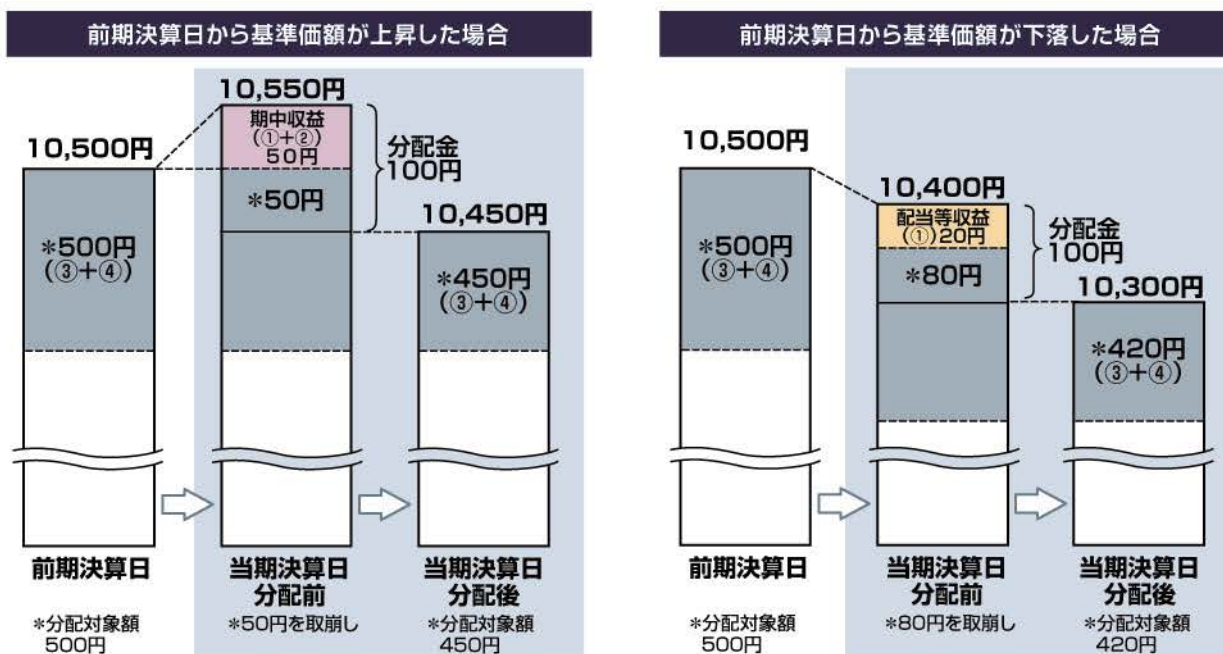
前期決算日から基準価額が上昇した場合

10,500円

＊500円
(③+④)

10,550円

期中収益
(①+②)
50円

＊50円

分配金
100円

10,450円

＊450円
(③+④)

前期決算日

＊分配対象額
500円

当期決算日
分配前

＊50円を取崩し

当期決算日
分配後

＊分配対象額
450円

前期決算日から基準価額が下落した場合

10,500円

＊500円
(③+④)

10,400円

配当等収益
(①)20円

＊80円

分配金
100円

10,300円

＊420円
(③+④)

前期決算日

＊分配対象額
500円

当期決算日
分配前

＊80円を取崩し

当期決算日
分配後

＊分配対象額
420円